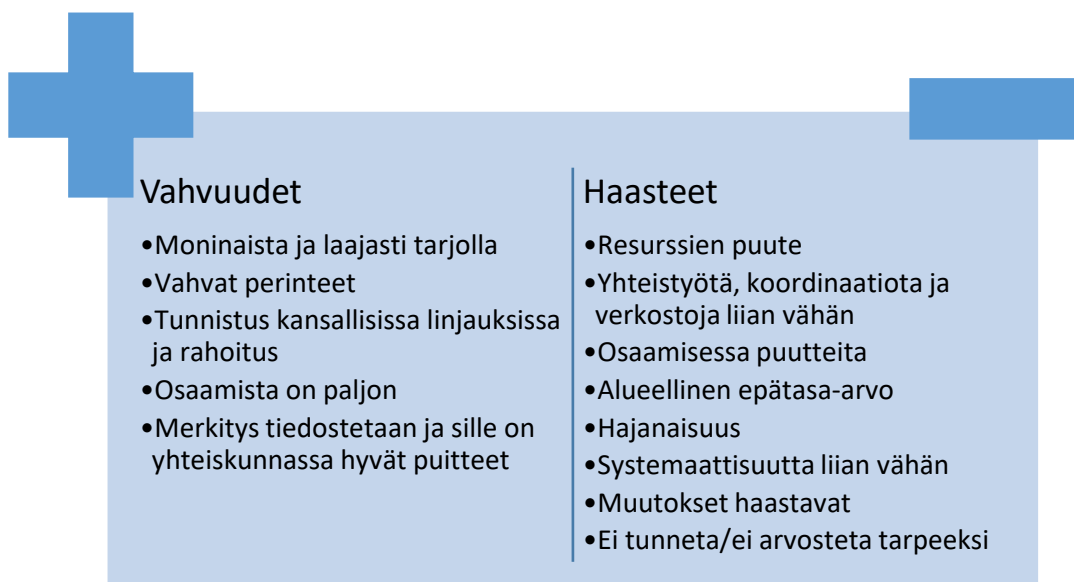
Vahvuudet

•Moninaista ja laajasti tarjolla
•Vahvat perinteet
•Tunnistus kansallisissa linjauksissa ja rahoitus
•Osaamista on paljon
•Merkitys tiedostetaan ja sille on yhteiskunnassa hyvät puitteet

Haasteet

•Resurssien puute
•Yhteistyötä, koordinaatiota ja verkostoja liian vähän
•Osaamisessa puutteita
•Alueellinen epätasa-arvo
•Hajanaisuus
•Systemaattisuutta liian vähän
•Muutokset haastavat
•Ei tunneta/ei arvosteta tarpeeksi